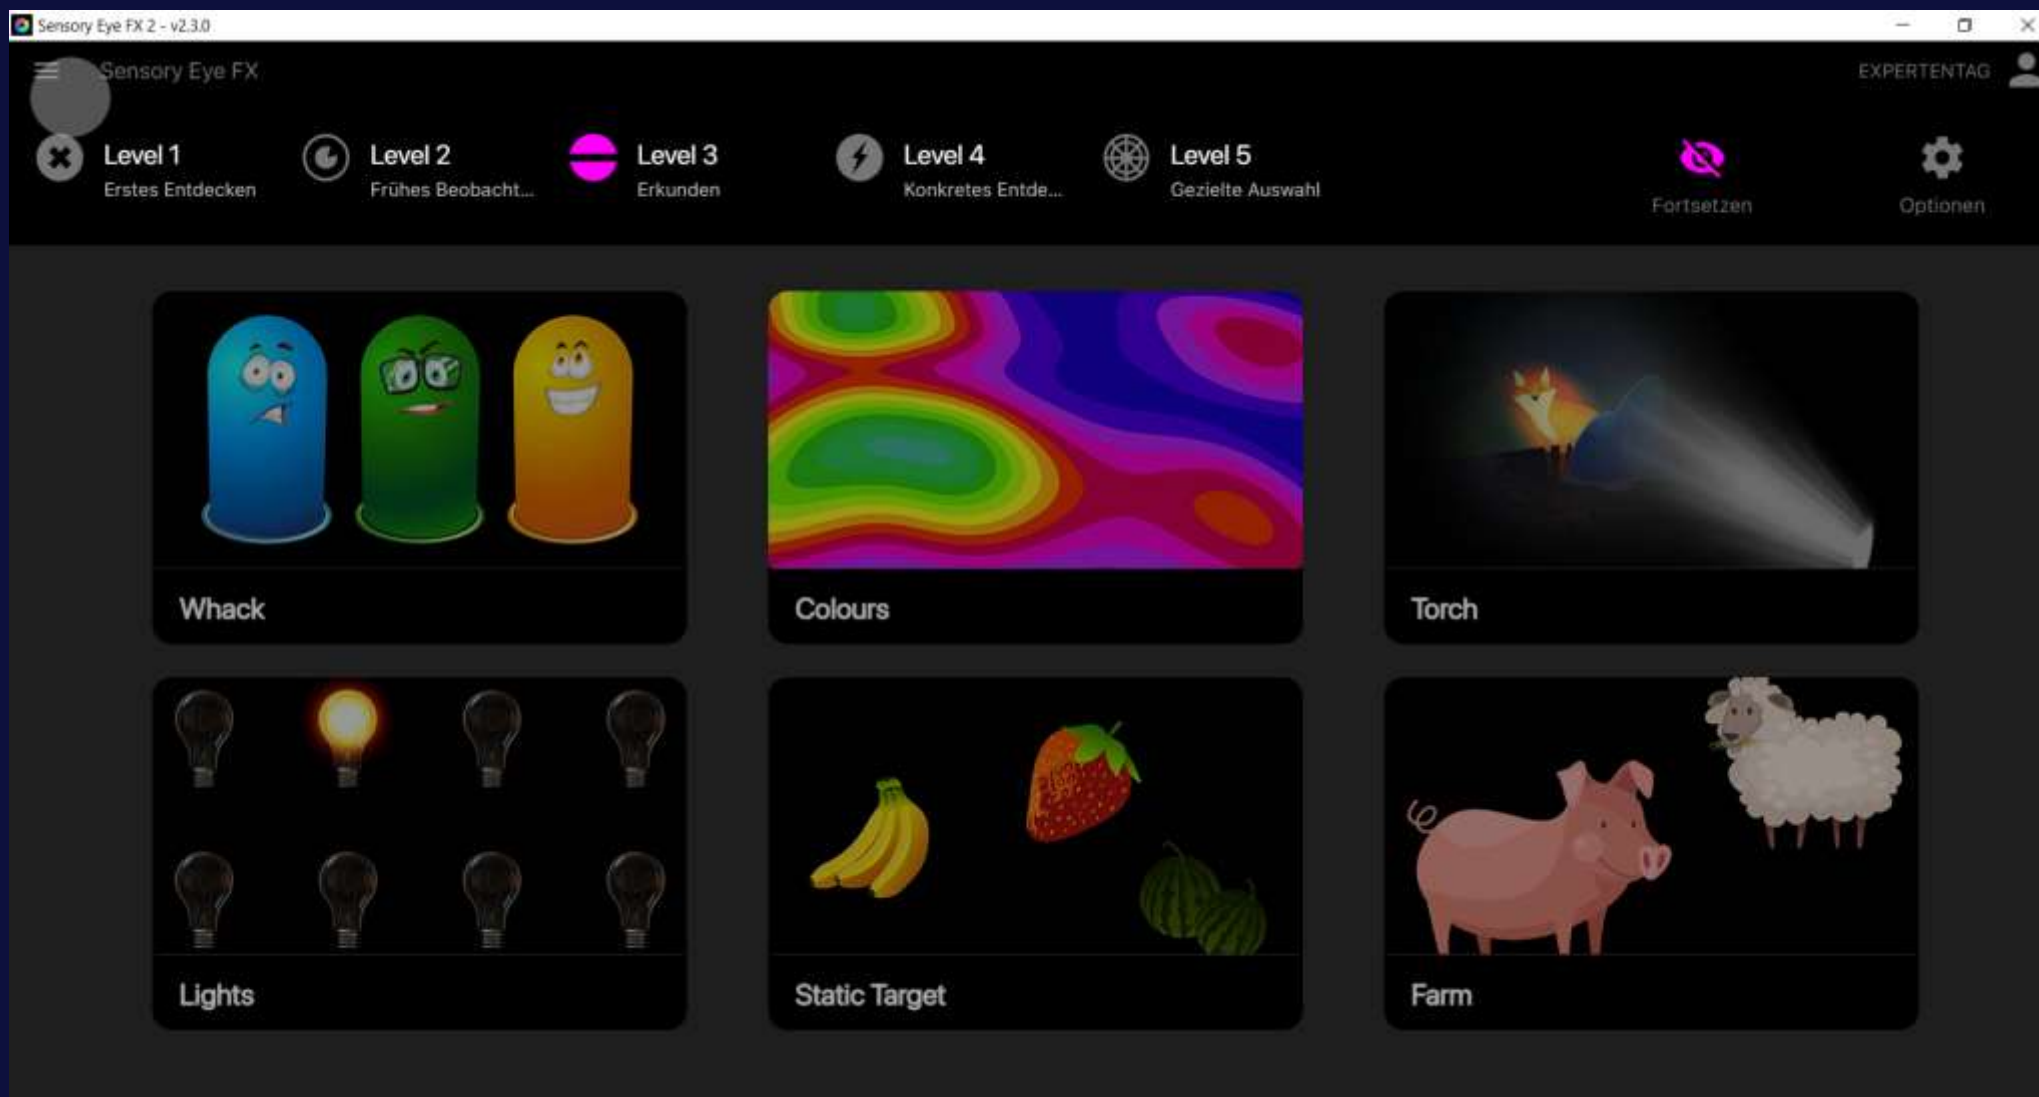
Sensory Eye FX 2 - v2.3.0

Sensory Eye FX

EXPERTENTAG

Level 1
Erstes Entdecken

Level 2
Frühes Beobacht...

Level 3
Erkunden

Level 4
Konkretes Entde...

Level 5
Gezielte Auswahl

Fortsetzen

Optionen

Whack

Colours

Torch

Lights

Static Target

Farm